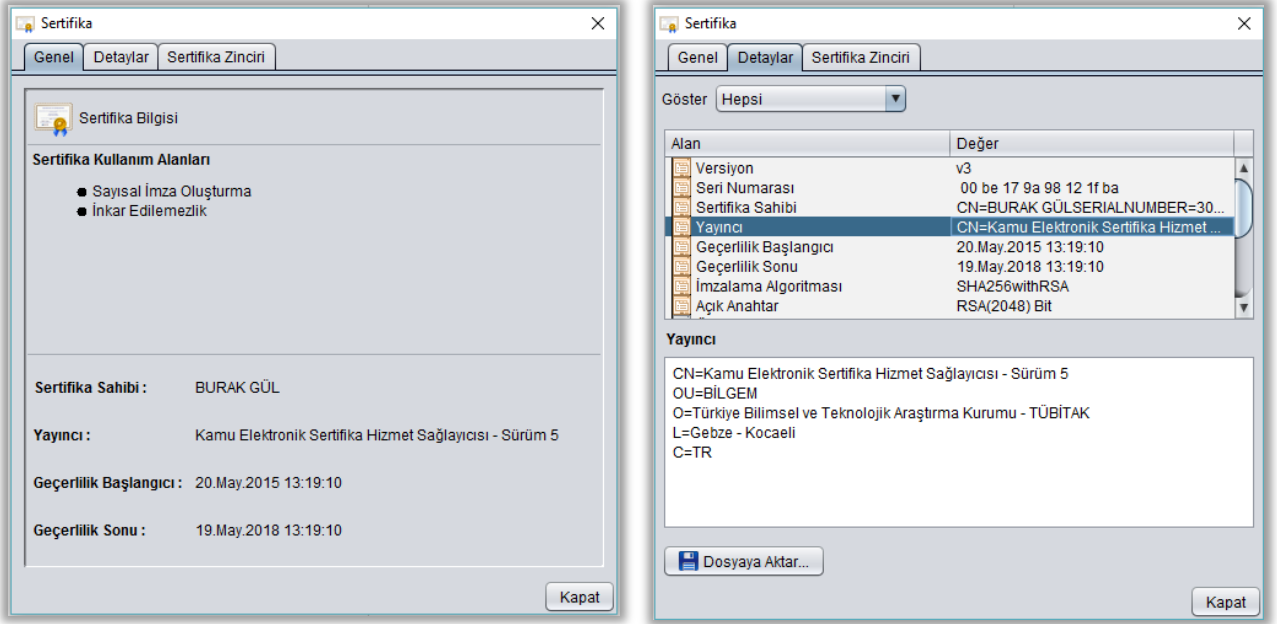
Sertifika

Genel | Detaylar | Sertifika Zinciri

Sertifika Bilgisi

Sertifika Kullanım Alanları

● Sayısal İmza Oluşturma
● İnkar Edilemezlik

Sertifika Sahibi : BURAK GÜL

Yayıncı : Kamu Elektronik Sertifika Hizmet Sağlayıcısı - Sürüm 5

Geçerlilik Başlangıcı : 20.May.2015 13:19:10

Geçerlilik Sonu : 19.May.2018 13:19:10

Kapat

Sertifika

Genel | Detaylar | Sertifika Zinciri

Göster Hepsi

| Alan | Değer |
|---|---|
| Versiyon | v3 |
| Seri Numarası | 00 be 17 9a 98 12 1f ba |
| Sertifika Sahibi | CN=BURAK GÜLSERIALNUMBER=30... |
| Yayıncı | CN=Kamu Elektronik Sertifika Hizmet ... |
| Geçerlilik Başlangıcı | 20.May.2015 13:19:10 |
| Geçerlilik Sonu | 19.May.2018 13:19:10 |
| İmzalama Algoritması | SHA256withRSA |
| Açık Anahtar | RSA(2048) Bit |

Yayıncı

CN=Kamu Elektronik Sertifika Hizmet Sağlayıcısı - Sürüm 5
OU=BİLGEM
O=Türkiye Bilimsel ve Teknolojik Araştırma Kurumu - TÜBİTAK
L=Gebze - Kocaeli
C=TR

Dosyaya Aktar...

Kapat